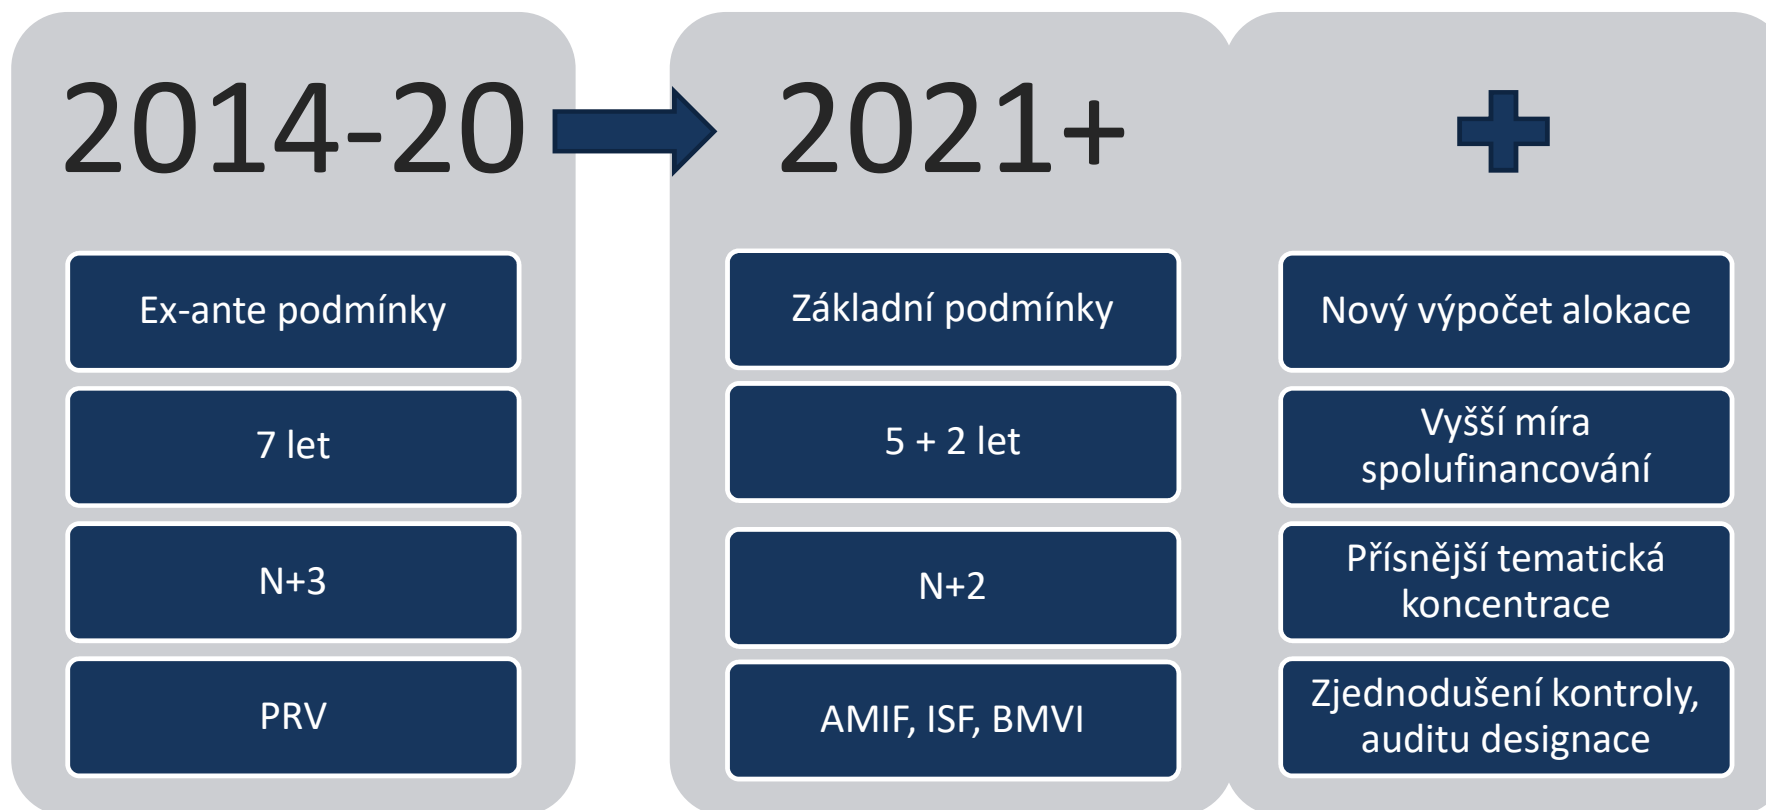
2014-20

Ex-ante podmínky

7 let

N+3

PRV

2021+

Základní podmínky

5 + 2 let

N+2

AMIF, ISF, BMVI

Nový výpočet alokace

Vyšší míra spolufinancování

Přísnější tematická koncentrace

Zjednodušení kontroly, auditu designace